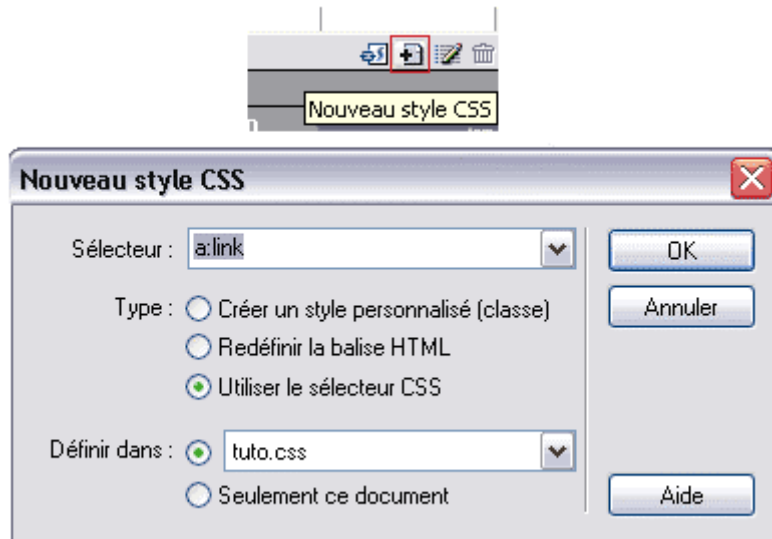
Nouveau style CSS

Nouveau style CSS

Sélecteur : a:link

Type : Créer un style personnalisé (classe)
Redéfinir la balise HTML
Utiliser le sélecteur CSS

Définir dans : tuto.css
Seulement ce document

OK
Annuler
Aide